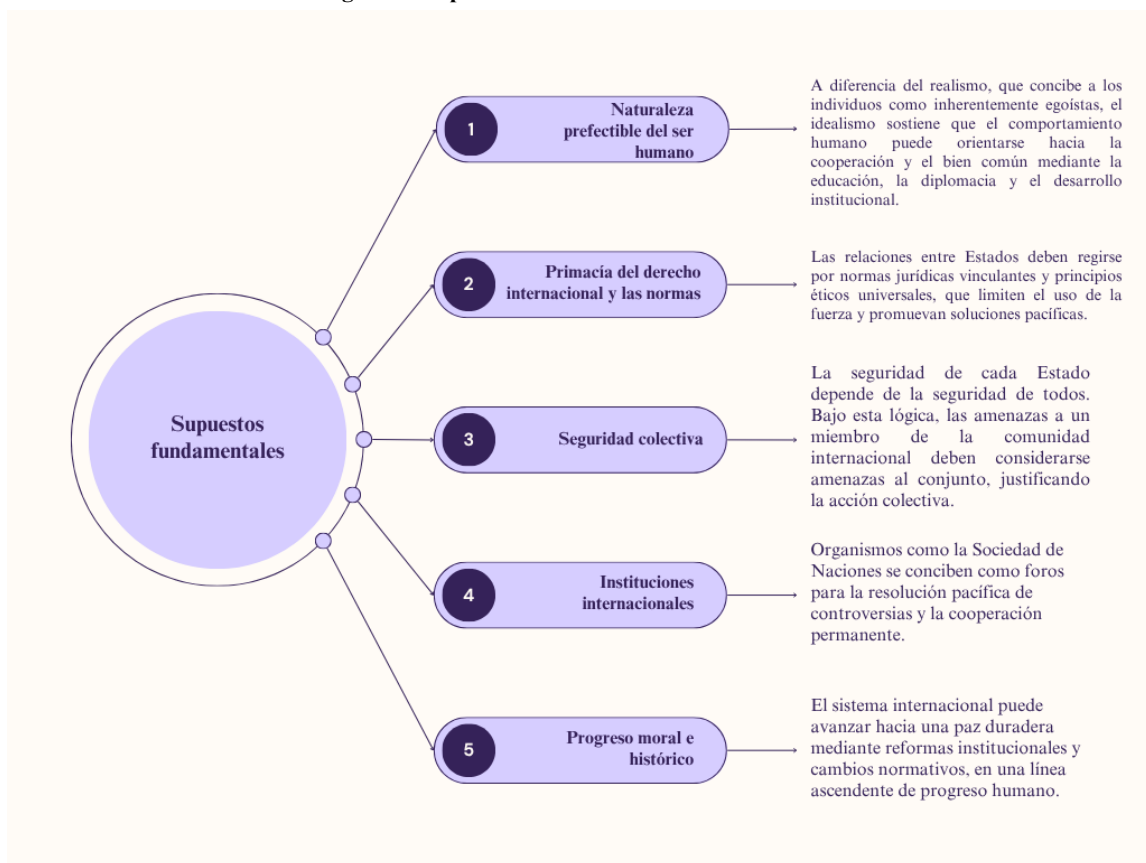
Supuestos fundamentales

1 Naturaleza prefectible del ser humano

A diferencia del realismo, que concibe a los individuos como inherentemente egoístas, el idealismo sostiene que el comportamiento humano puede orientarse hacia la cooperación y el bien común mediante la educación, la diplomacia y el desarrollo institucional.

2 Primacía del derecho internacional y las normas

Las relaciones entre Estados deben regirse por normas jurídicas vinculantes y principios éticos universales, que limiten el uso de la fuerza y promuevan soluciones pacíficas.

3 Seguridad colectiva

La seguridad de cada Estado depende de la seguridad de todos. Bajo esta lógica, las amenazas a un miembro de la comunidad internacional deben considerarse amenazas al conjunto, justificando la acción colectiva.

4 Instituciones internacionales

Organismos como la Sociedad de Naciones se conciben como foros para la resolución pacífica de controversias y la cooperación permanente.

5 Progreso moral e histórico

El sistema internacional puede avanzar hacia una paz duradera mediante reformas institucionales y cambios normativos, en una línea ascendente de progreso humano.